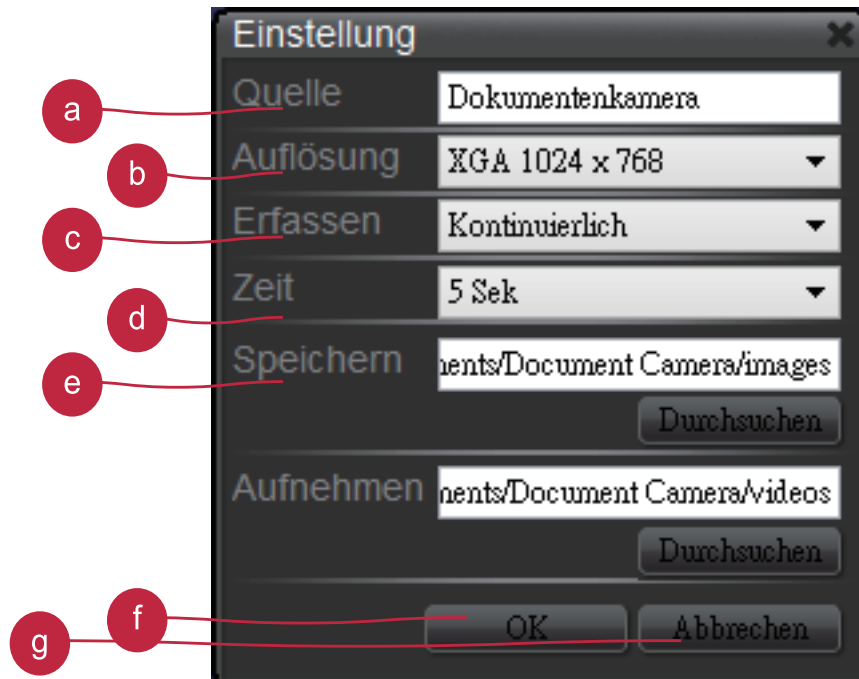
Einstellung

a
Quelle
Dokumentenkamera

b
Auflösung
XGA 1024 x 768

c
Erfassen
Kontinuierlich

Zeit
5 Sek

d

e
Speichern
nents/Document Camera/images
Durchsuchen

Aufnehmen
nents/Document Camera/videos
Durchsuchen

f
g
OK
Abbrechen